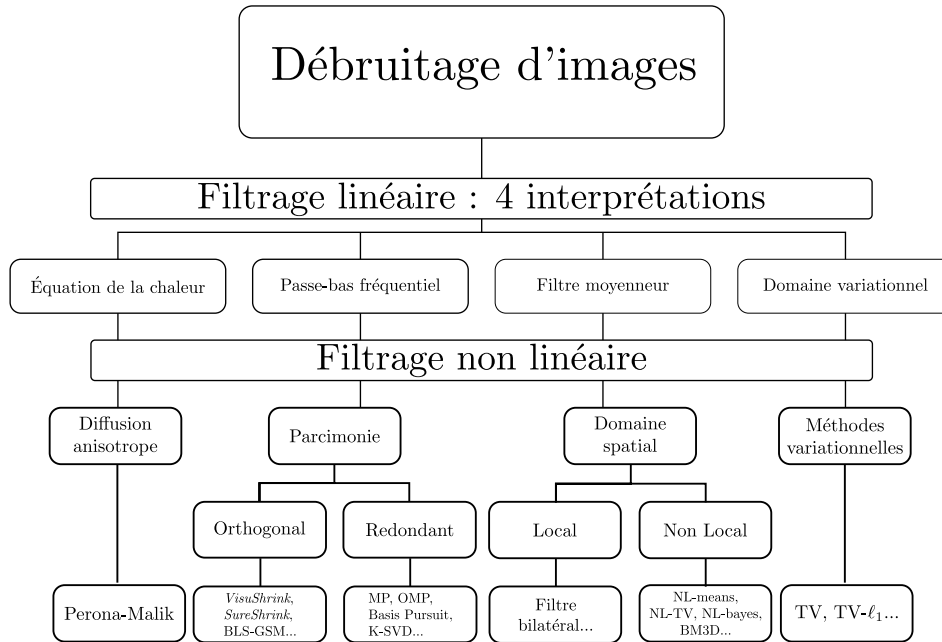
Débruitage d'images

Filtrage linéaire : 4 interprétations

Équation de la chaleur

Passe-bas fréquentiel

Filtre moyenneur

Domaine variationnel

Filtrage non linéaire

Diffusion anisotrope

Parcimonie

Domaine spatial

Méthodes variationnelles

Orthogonal

Redondant

Local

Non Local

Perona-Malik

*VisuShrink*, *SureShrink*, BLS-GSM...

MP, OMP, Basis Pursuit, K-SVD...

Filtre bilatéral...

NL-means, NL-TV, NL-bayes, BM3D...

TV, TV-$\ell_1$...